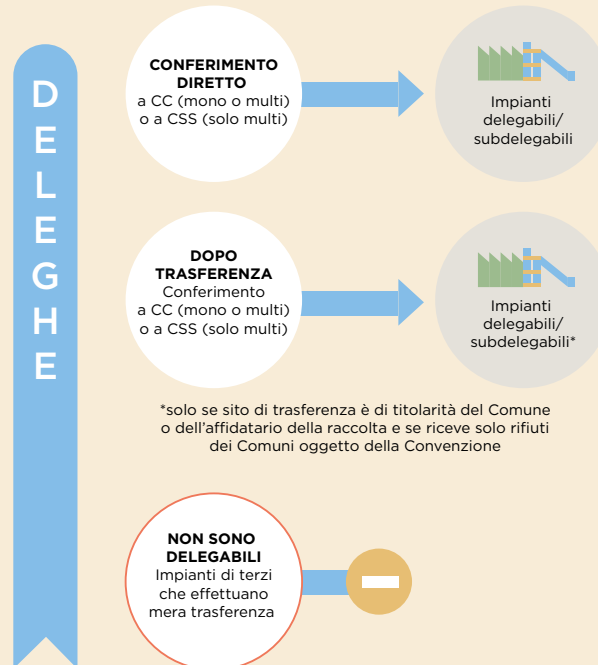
DELEGHE

CONFERIMENTO DIRETTO
a CC (mono o multi) o a CSS (solo multi)

Impianti delegabili/ subdelegabili

DOPO TRASFERENZA
Conferimento a CC (mono o multi) o a CSS (solo multi)

Impianti delegabili/ subdelegabili*

*solo se sito di trasferenza è di titolarità del Comune o dell'affidatario della raccolta e se riceve solo rifiuti dei Comuni oggetto della Convenzione

NON SONO DELEGABILI
Impianti di terzi che effettuano mera trasferenza